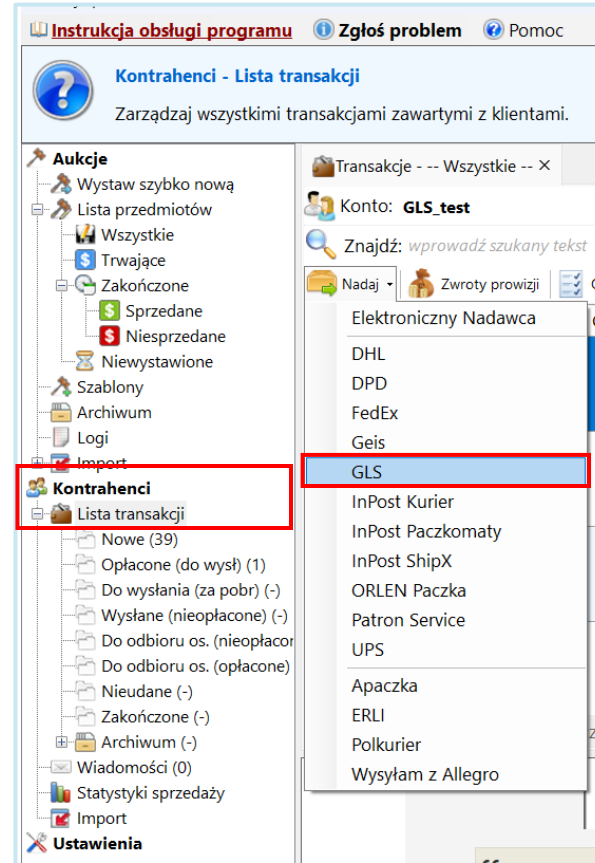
Instrukcja obsługi programu   Zgłoś problem   Pomoc

Kontrahenci - Lista transakcji

Zarządzaj wszystkimi transakcjami zawartymi z klientami.

Aukcje
Wystaw szybko nową
Lista przedmiotów
Wszystkie
Trwające
Zakończone
Sprzedane
Niesprzedane
Niewystawione
Szablony
Archiwum
Logi
Import
Kontrahenci
Lista transakcji
Nowe (39)
Opłacone (do wysł) (1)
Do wysłania (za pobr) (-)
Wysłane (nieopłacone) (-)
Do odbioru os. (nieopłacon
Do odbioru os. (opłacone)
Nieudane (-)
Zakończone (-)
Archiwum (-)
Wiadomości (0)
Statystyki sprzedaży
Import
Ustawienia

Transakcje - -- Wszystkie -- ×

Konto: GLS_test

Znajdź: wprowadź szukany tekst

Nadaj   Zwroty prowizji

Elektroniczny Nadawca
DHL
DPD
FedEx
Geis
GLS
InPost Kurier
InPost Paczkomaty
InPost ShipX
ORLEN Paczka
Patron Service
UPS
Apaczka
ERLI
Polkurier
Wysyłam z Allegro